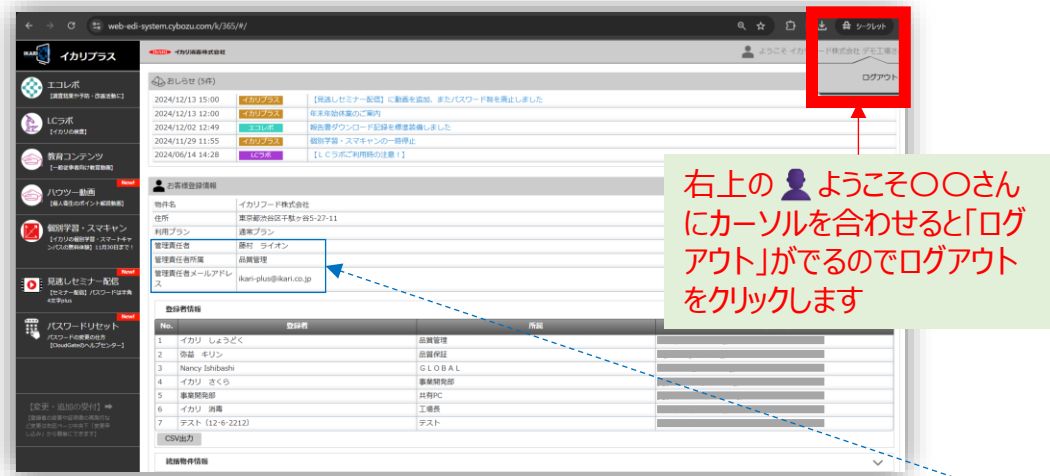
web-edi-system.cybozu.com/k/365/#/

シークレット

イカリプラス

イカリ消毒株式会社

ようこそ イカリフード株式会社 デモ工場さ

ログアウト

エコレポ
【調査結果や予防・改善活動に】

LCラボ
【イカリの検査】

教育コンテンツ
【一般従事者向け教育動画】

New!
ハウツー動画
【個人衛生のポイント解説動画】

New!
個別学習・スマキャン
【イカリの個別学習・スマートキャンパスの費料体験】11月30日まで！

New!
見逃しセミナー配信
【セミナー配信】パスワードは半角4文字plus

New!
パスワードリセット
パスワードの変更の仕方
【CloudGateのヘルプセンター】

【変更・追加の受付】➡
【登録者の変更や追加等の情報が】ご変更は右記ページの中央で「変更申しお込み」から登録にてすます】

おしらせ (5件)

| | | |
|---|---|---|
| 2024/12/13 15:00 | イカリプラス | 【見逃しセミナー配信】に動画を追加、またパスワード等を廃止しました |
| 2024/12/13 12:00 | イカリプラス | 年末年始休業のご案内 |
| 2024/12/02 12:49 | エコレポ | 報告書ダウンロード記録を標準装備しました |
| 2024/11/29 11:55 | イカリプラス | 個別学習・スマキャンの一斉停止 |
| 2024/06/14 14:28 | LCラボ | 【ＬＣラボご利用時の注意！】 |

お客様登録情報

| | |
|---|---|
| 物件名 | イカリフード株式会社 |
| 住所 | 東京都渋谷区千駄ヶ谷5-27-11 |
| 利用プラン | 通常プラン |
| 管理責任者 | 藤村　ライオン |
| 管理責任者所属 | 品質管理 |
| 管理責任者メールアドレス | ikari-plus@ikari.co.jp |

登録者情報

| No. | 登録者 | 所属 | |
|---|---|---|---|
| 1 | イカリ　しょうどく | 品質管理 | |
| 2 | 弥益　キリン | 品質保証 | |
| 3 | Nancy Ishibashi | ＧＬＯＢＡＬ | |
| 4 | イカリ　さくら | 事業開発部 | |
| 5 | 事業開発部 | 共有PC | |
| 6 | イカリ　消毒 | 工場長 | |
| 7 | テスト（12-6-2212） | テスト | |

CSV出力

続施物件情報

右上の ようこそ〇〇さんにカーソルを合わせると「ログアウト」がでるのでログアウトをクリックします